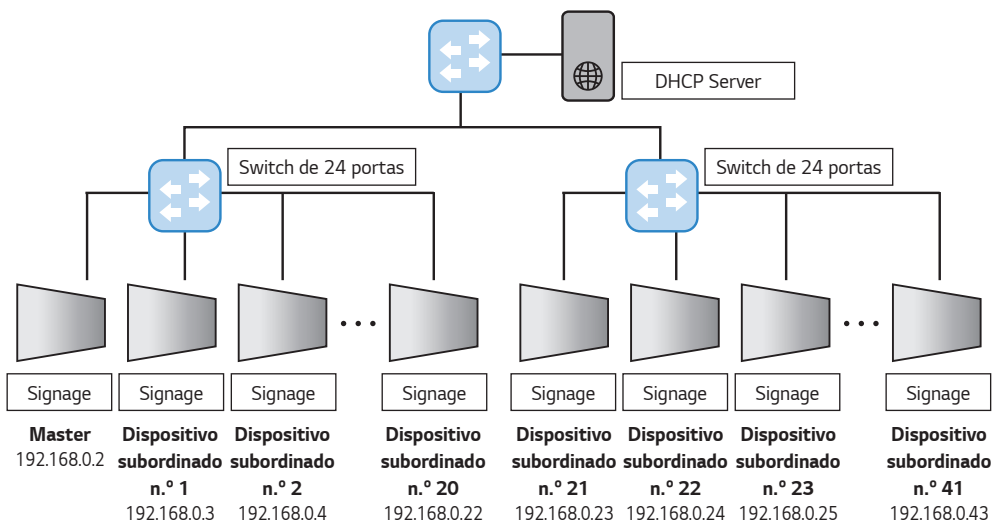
DHCP Server

Switch de 24 portas

Switch de 24 portas

Signage

Signage

Signage

Signage

Signage

Signage

Signage

Signage

**Master**
192.168.0.2

**Dispositivo subordinado n.º 1**
192.168.0.3

**Dispositivo subordinado n.º 2**
192.168.0.4

**Dispositivo subordinado n.º 20**
192.168.0.22

**Dispositivo subordinado n.º 21**
192.168.0.23

**Dispositivo subordinado n.º 22**
192.168.0.24

**Dispositivo subordinado n.º 23**
192.168.0.25

**Dispositivo subordinado n.º 41**
192.168.0.43